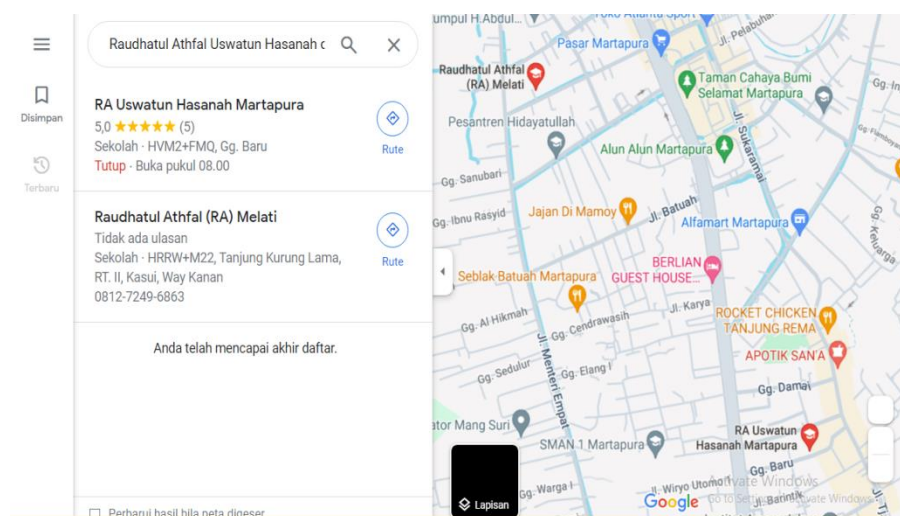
Disimpan
Terbaru

Raudhatul Athfal Uswatun Hasanah c

RA Uswatun Hasanah Martapura
5,0 ★★★★★ (5)
Sekolah · HVM2+FMQ, Gg. Baru
Tutup · Buka pukul 08.00
Rute

Raudhatul Athfal (RA) Melati
Tidak ada ulasan
Sekolah · HRRW+M22, Tanjung Kurung Lama, RT. II, Kasui, Way Kanan
0812-7249-6863
Rute

Anda telah mencapai akhir daftar.

Perbarui hasil bila peta digeser

umpul H. Abdul...
Toko Atlanta Sport
Jl. Pelabuhan
Pasar Martapura
Raudhatul Athfal (RA) Melati
Taman Cahaya Bumi Selamat Martapura
Pesantren Hidayatullah
Alun Alun Martapura
Jl. Sukaramai
Gg. Sanubari
Gg. Ibnu Rasyid
Jajan Di Mamoy
Jl. Batuah
Alfamart Martapura
Gg. Keluarga
BERLIAN GUEST HOUSE
Seblak Batuah Martapura
Jl. Karya
Gg. Al Hikmah
Gg. Cendrawasih
ROCKET CHICKEN TANJUNG REMA
Jl. Menteri Empat
APOTIK SAN'A
Gg. Sedulur
Gg. Elang I
Gg. Damai
ator Mang Suri
RA Uswatun Hasanah Martapura
SMAN 1 Martapura
Gg. Baru
Lapisan
Gg. Warga I
Jl. Wiryo Utomo
Jl. Barito
Activate Windows
Go to Settings to activate Windows.
Google